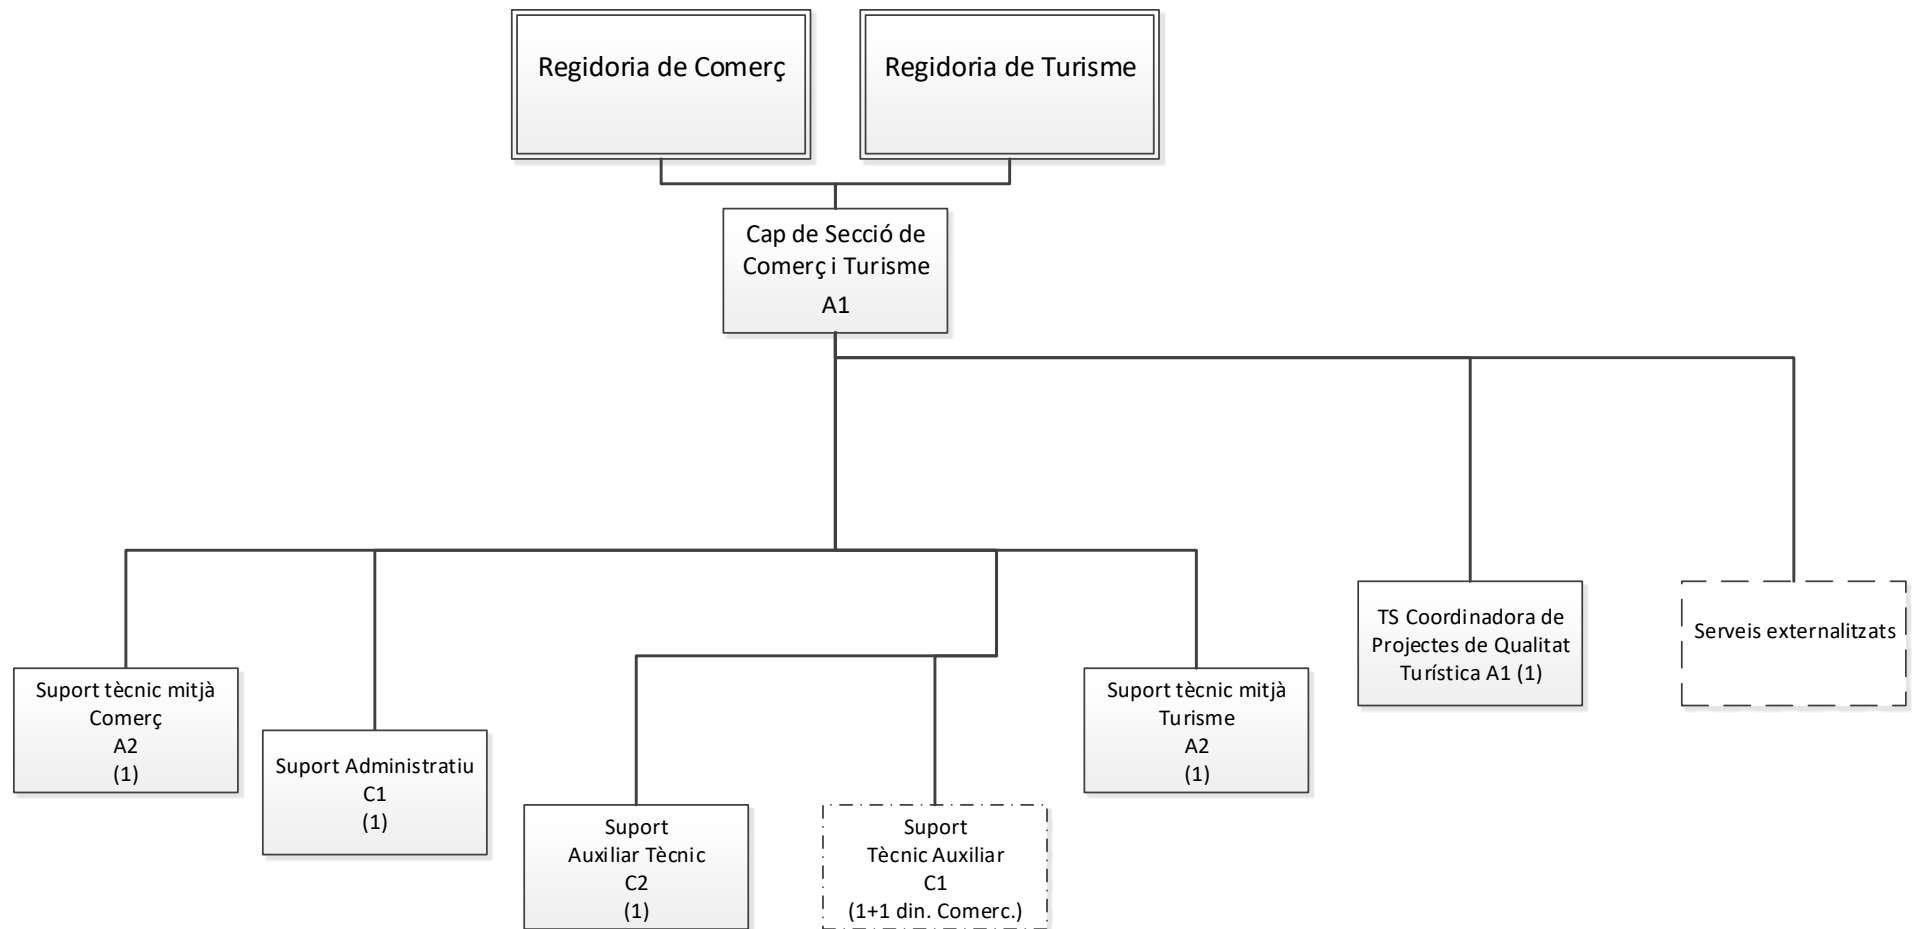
Regidoria de Comerç

Regidoria de Turisme

Cap de Secció de Comerç i Turisme
A1

Suport tècnic mitjà Comerç
A2
(1)

Suport Administratiu
C1
(1)

Suport
Auxiliar Tècnic
C2
(1)

Suport
Tècnic Auxiliar
C1
(1+1 din. Comerc.)

Suport tècnic mitjà Turisme
A2
(1)

TS Coordinadora de Projectes de Qualitat Turística A1 (1)

Serveis externalitzats